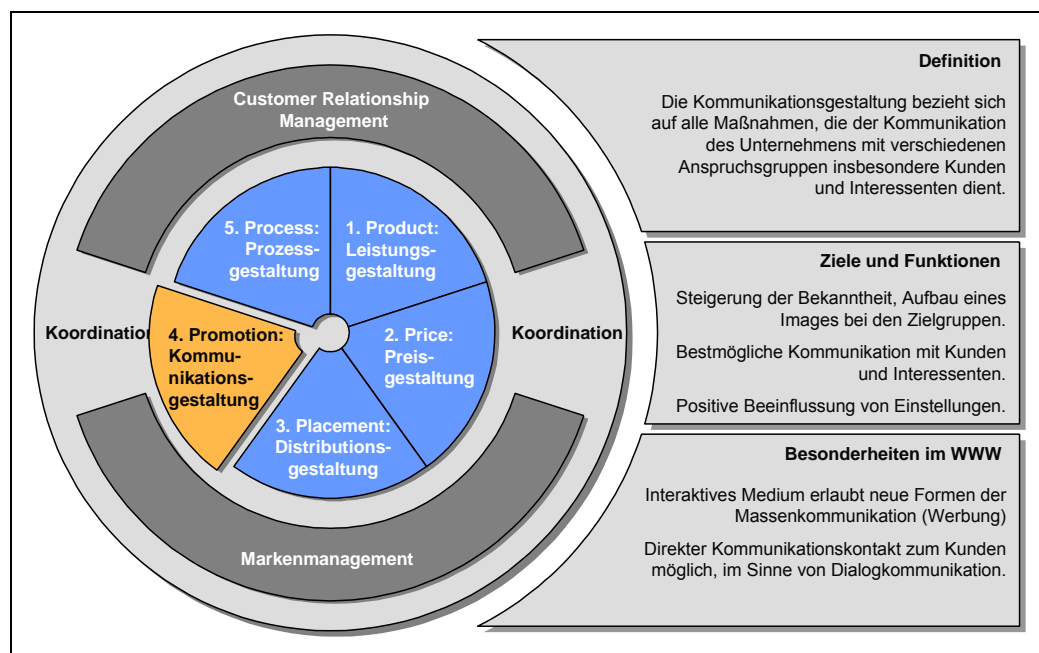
Customer Relationship Management

5. Process: Prozessgestaltung

1. Product: Leistungsgestaltung

Koordination

4. Promotion: Kommunikationsgestaltung

2. Price: Preisgestaltung

Koordination

3. Placement: Distributionsgestaltung

Markenmanagement

Definition

Die Kommunikationsgestaltung bezieht sich auf alle Maßnahmen, die der Kommunikation des Unternehmens mit verschiedenen Anspruchsgruppen insbesondere Kunden und Interessenten dient.

Ziele und Funktionen

Steigerung der Bekanntheit, Aufbau eines Images bei den Zielgruppen.

Bestmögliche Kommunikation mit Kunden und Interessenten.

Positive Beeinflussung von Einstellungen.

Besonderheiten im WWW

Interaktives Medium erlaubt neue Formen der Massenkommunikation (Werbung)

Direkter Kommunikationskontakt zum Kunden möglich, im Sinne von Dialogkommunikation.